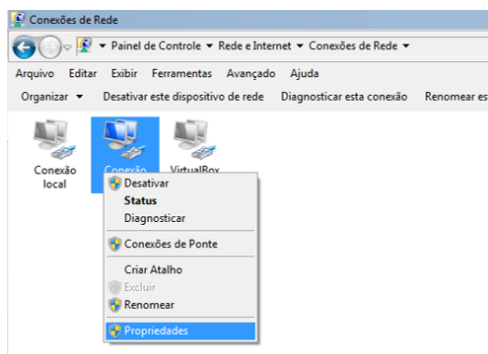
Conexões de Rede

▾ Painel de Controle ▾ Rede e Internet ▾ Conexões de Rede ▾

Arquivo Editar Exibir Ferramentas Avançado Ajuda

Organizar ▾ Desativar este dispositivo de rede Diagnosticar esta conexão Renomear es

Conexão local

Conexão

VirtualBox

Desativar
Status
Diagnosticar
Conexões de Ponte
Criar Atalho
Excluir
Renomear
Propriedades